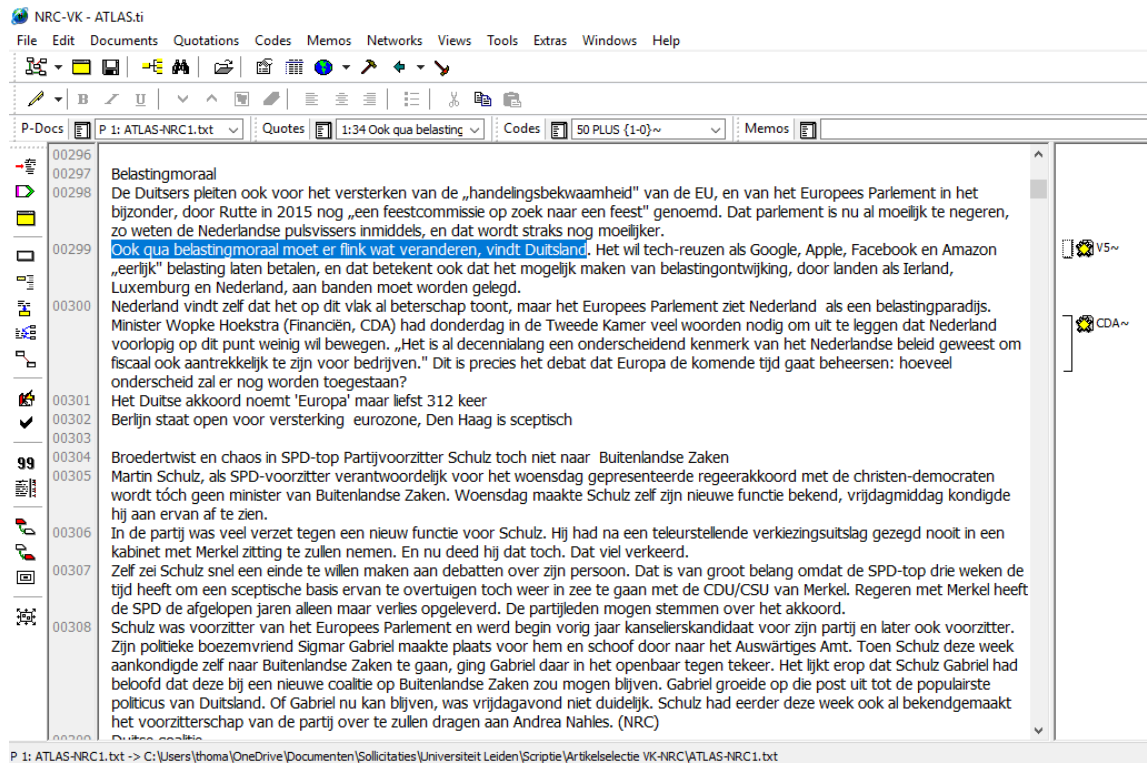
NRC-VK - ATLAS.ti

File Edit Documents Quotations Codes Memos Networks Views Tools Extras Windows Help

P-Docs P 1: ATLAS-NRC1.txt Quotes 1:34 Ook qua belasting Codes 50 PLUS {1-0}~ Memos

00296
00297 Belastingmoraal
00298 De Duitsers pleiten ook voor het versterken van de „handelingsbekwaamheid" van de EU, en van het Europees Parlement in het bijzonder, door Rutte in 2015 nog „een feestcommissie op zoek naar een feest" genoemd. Dat parlement is nu al moeilijk te negeren, zo weten de Nederlandse pulsvissers inmiddels, en dat wordt straks nog moeilijker.
00299 Ook qua belastingmoraal moet er flink wat veranderen, vindt Duitsland. Het wil tech-reuzen als Google, Apple, Facebook en Amazon „eerlijk" belasting laten betalen, en dat betekent ook dat het mogelijk maken van belastingontwijking, door landen als Ierland, Luxemburg en Nederland, aan banden moet worden gelegd.
00300 Nederland vindt zelf dat het op dit vlak al beterschap toont, maar het Europees Parlement ziet Nederland als een belastingparadijs. Minister Wopke Hoekstra (Financiën, CDA) had donderdag in de Tweede Kamer veel woorden nodig om uit te leggen dat Nederland voorlopig op dit punt weinig wil bewegen. „Het is al decennialang een onderscheidend kenmerk van het Nederlandse beleid geweest om fiscaal ook aantrekkelijk te zijn voor bedrijven." Dit is precies het debat dat Europa de komende tijd gaat beheersen: hoeveel onderscheid zal er nog worden toegestaan?
00301 Het Duitse akkoord noemt 'Europa' maar liefst 312 keer
00302 Berlijn staat open voor versterking eurozone, Den Haag is sceptisch
00303
00304 Broedertwist en chaos in SPD-top Partijvoorzitter Schulz toch niet naar Buitenlandse Zaken
00305 Martin Schulz, als SPD-voorzitter verantwoordelijk voor het woensdag gepresenteerde regeerakkoord met de christen-democraten wordt tóch geen minister van Buitenlandse Zaken. Woensdag maakte Schulz zelf zijn nieuwe functie bekend, vrijdagmiddag kondigde hij aan ervan af te zien.
00306 In de partij was veel verzet tegen een nieuw functie voor Schulz. Hij had na een teleurstellende verkiezingsuitslag gezegd nooit in een kabinet met Merkel zitting te zullen nemen. En nu deed hij dat toch. Dat viel verkeerd.
00307 Zelf zei Schulz snel een einde te willen maken aan debatten over zijn persoon. Dat is van groot belang omdat de SPD-top drie weken de tijd heeft om een sceptische basis ervan te overtuigen toch weer in zee te gaan met de CDU/CSU van Merkel. Regeren met Merkel heeft de SPD de afgelopen jaren alleen maar verlies opgeleverd. De partijleden mogen stemmen over het akkoord.
00308 Schulz was voorzitter van het Europees Parlement en werd begin vorig jaar kanselierskandidaat voor zijn partij en later ook voorzitter. Zijn politieke boezemvriend Sigmar Gabriel maakte plaats voor hem en schoof door naar het Auswärtiges Amt. Toen Schulz deze week aankondigde zelf naar Buitenlandse Zaken te gaan, ging Gabriel daar in het openbaar tegen tekeer. Het lijkt erop dat Schulz Gabriel had beloofd dat deze bij een nieuwe coalitie op Buitenlandse Zaken zou mogen blijven. Gabriel groeide op die post uit tot de populairste politicus van Duitsland. Of Gabriel nu kan blijven, was vrijdagavond niet duidelijk. Schulz had eerder deze week ook al bekendgemaakt het voorzitterschap van de partij over te zullen dragen aan Andrea Nahles. (NRC)

V5~
CDA~

P 1: ATLAS-NRC1.txt -> C:\Users\thoma\OneDrive\Documenten\Sollicitaties\Universiteit Leiden\Scriptie\Artikelselectie VK-NRC\ATLAS-NRC1.txt